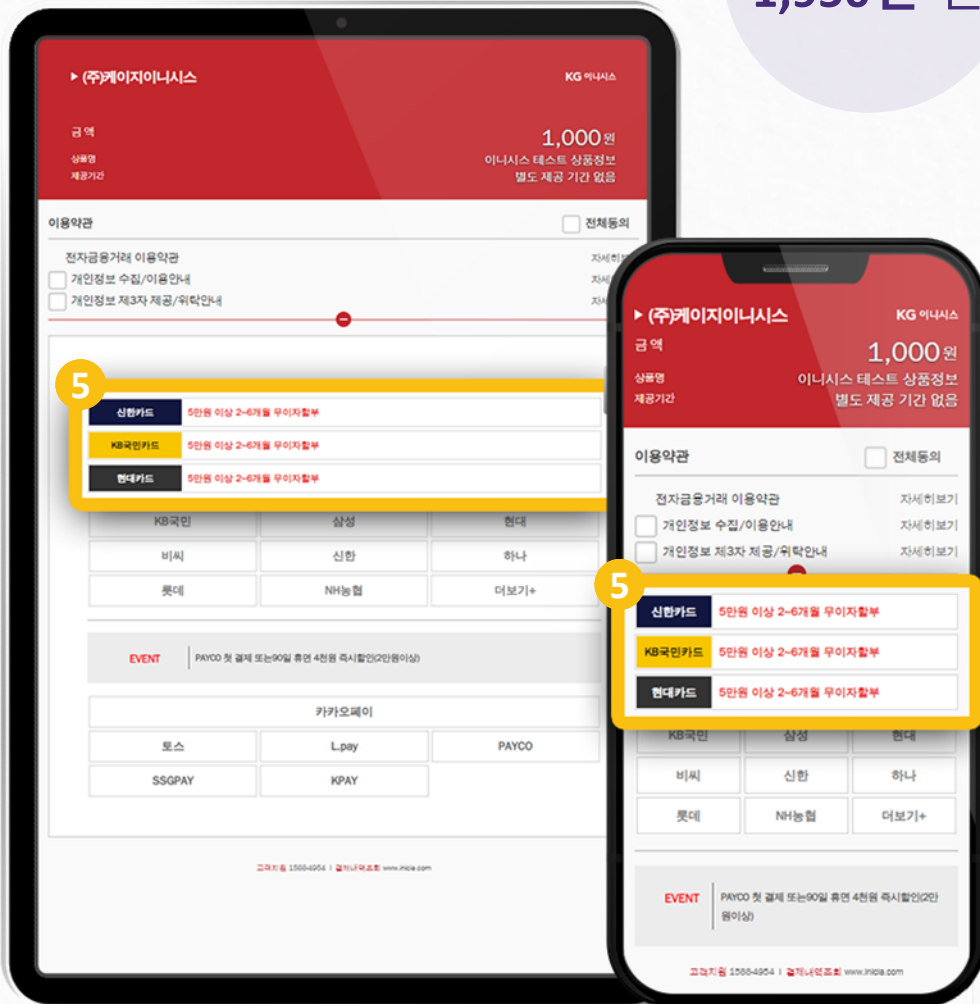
1,950원

▸ (주)케이지이니시스
KG 이니시스

금 액
1,000원
상품명
이니시스 테스트 상품정보
제공기간
별도 제공 기간 없음

이용약관
전체동의

전자금융거래 이용약관
자세히보기
개인정보 수집/이용안내
자세히보기
개인정보 제3자 제공/위탁안내
자세히보기

5

| 신한카드 | 5만원 이상 2~6개월 무이자할부 |
|---|---|
| KB국민카드 | 5만원 이상 2~6개월 무이자할부 |
| 현대카드 | 5만원 이상 2~6개월 무이자할부 |

| KB국민 | 삼성 | 현대 |
|---|---|---|
| 비씨 | 신한 | 하나 |
| 롯데 | NH농협 | 더보기+ |

EVENT
PAYCO 첫 결제 또는90일 휴면 4천원 즉시할인(2만원이상)

| 카카오페이 | | |
|---|---|---|
| 토스 | L.pay | PAYCO |
| SSGPAY | KPAY | |

고객지원 1588-4954 | 결제내역조회 www.inicis.com

▸ (주)케이지이니시스
KG 이니시스

금 액
1,000원
상품명
이니시스 테스트 상품정보
제공기간
별도 제공 기간 없음

이용약관
전체동의

전자금융거래 이용약관
자세히보기
개인정보 수집/이용안내
자세히보기
개인정보 제3자 제공/위탁안내
자세히보기

5

| 신한카드 | 5만원 이상 2~6개월 무이자할부 |
|---|---|
| KB국민카드 | 5만원 이상 2~6개월 무이자할부 |
| 현대카드 | 5만원 이상 2~6개월 무이자할부 |

| KB국민 | 삼성 | 현대 |
|---|---|---|
| 비씨 | 신한 | 하나 |
| 롯데 | NH농협 | 더보기+ |

EVENT
PAYCO 첫 결제 또는90일 휴면 4천원 즉시할인(2만원이상)

고객지원 1588-4954 | 결제내역조회 www.inicis.com